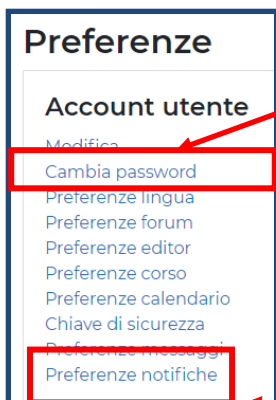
Preferenze

Account utente

Modifica
Cambia password
Preferenze lingua
Preferenze forum
Preferenze editor
Preferenze corso
Preferenze calendario
Chiave di sicurezza
Preferenze messaggi
Preferenze notifiche